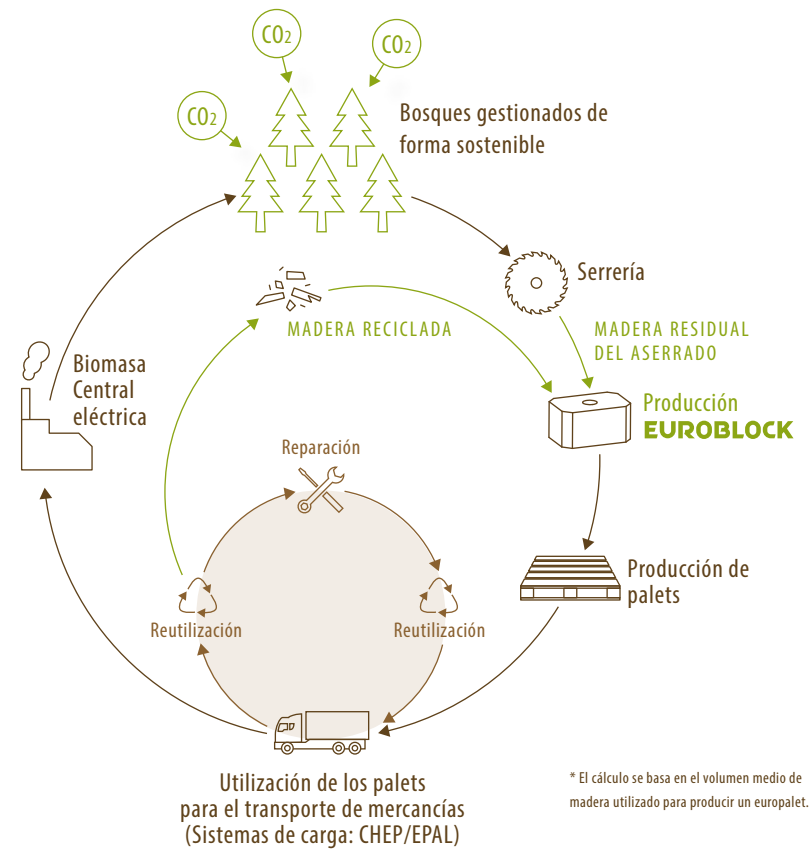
$CO_2$

$CO_2$

$CO_2$

Bosques gestionados de forma sostenible

Serrería

MADERA RESIDUAL DEL ASERRADO

MADERA RECICLADA

Biomasa Central eléctrica

Producción EUROBLOCK

Reparación

Producción de palets

Reutilización

Reutilización

Utilización de los palets para el transporte de mercancías (Sistemas de carga: CHEP/EPAL)

* El cálculo se basa en el volumen medio de madera utilizado para producir un europalet.